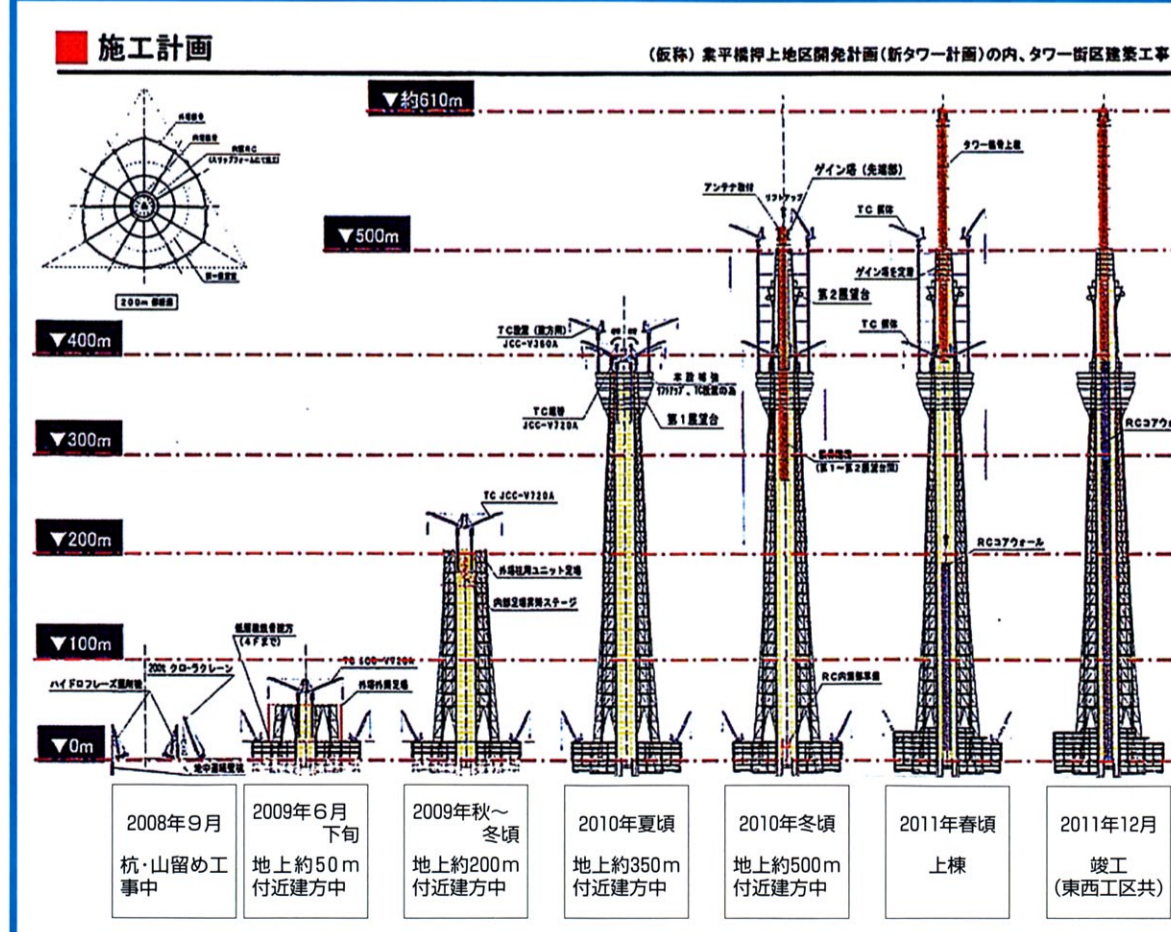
施工計画

（仮称）業平橋押上地区開発計画（新タワー計画）の内、タワー街区建築工事

▼約610m

▼500m

▼400m

▼300m

▼200m

▼100m

▼0m

200m 部平面

ハイドロフレーズ掘削機

200t クローラクレーン

地中連続壁

低層部鉄骨建方 (4Fまで)

TC JCC-V720A

外塔外周足場

TC JCC-V720A

外塔外周ユニット足場

内部2塔昇降ステージ

TC設置（鉄方用） JCC-V360A

TC移設 JCC-V720A

第1展望台

アンテナ取付

リフトアップ

ゲイン塔（先端部）

TC 解体

第2展望台

RC内筒部工事

ゲイン塔を定着

TC 解体

RCコアウォール

タワー最寄上部

RCコアウ

| 2008年9月 杭・山留め工事中 | 2009年6月下旬 地上約50m付近建方中 | 2009年秋～冬頃 地上約200m付近建方中 | 2010年夏頃 地上約350m付近建方中 | 2010年冬頃 地上約500m付近建方中 | 2011年春頃 上棟 | 2011年12月 竣工（東西工区共） |
|---|---|---|---|---|---|---|